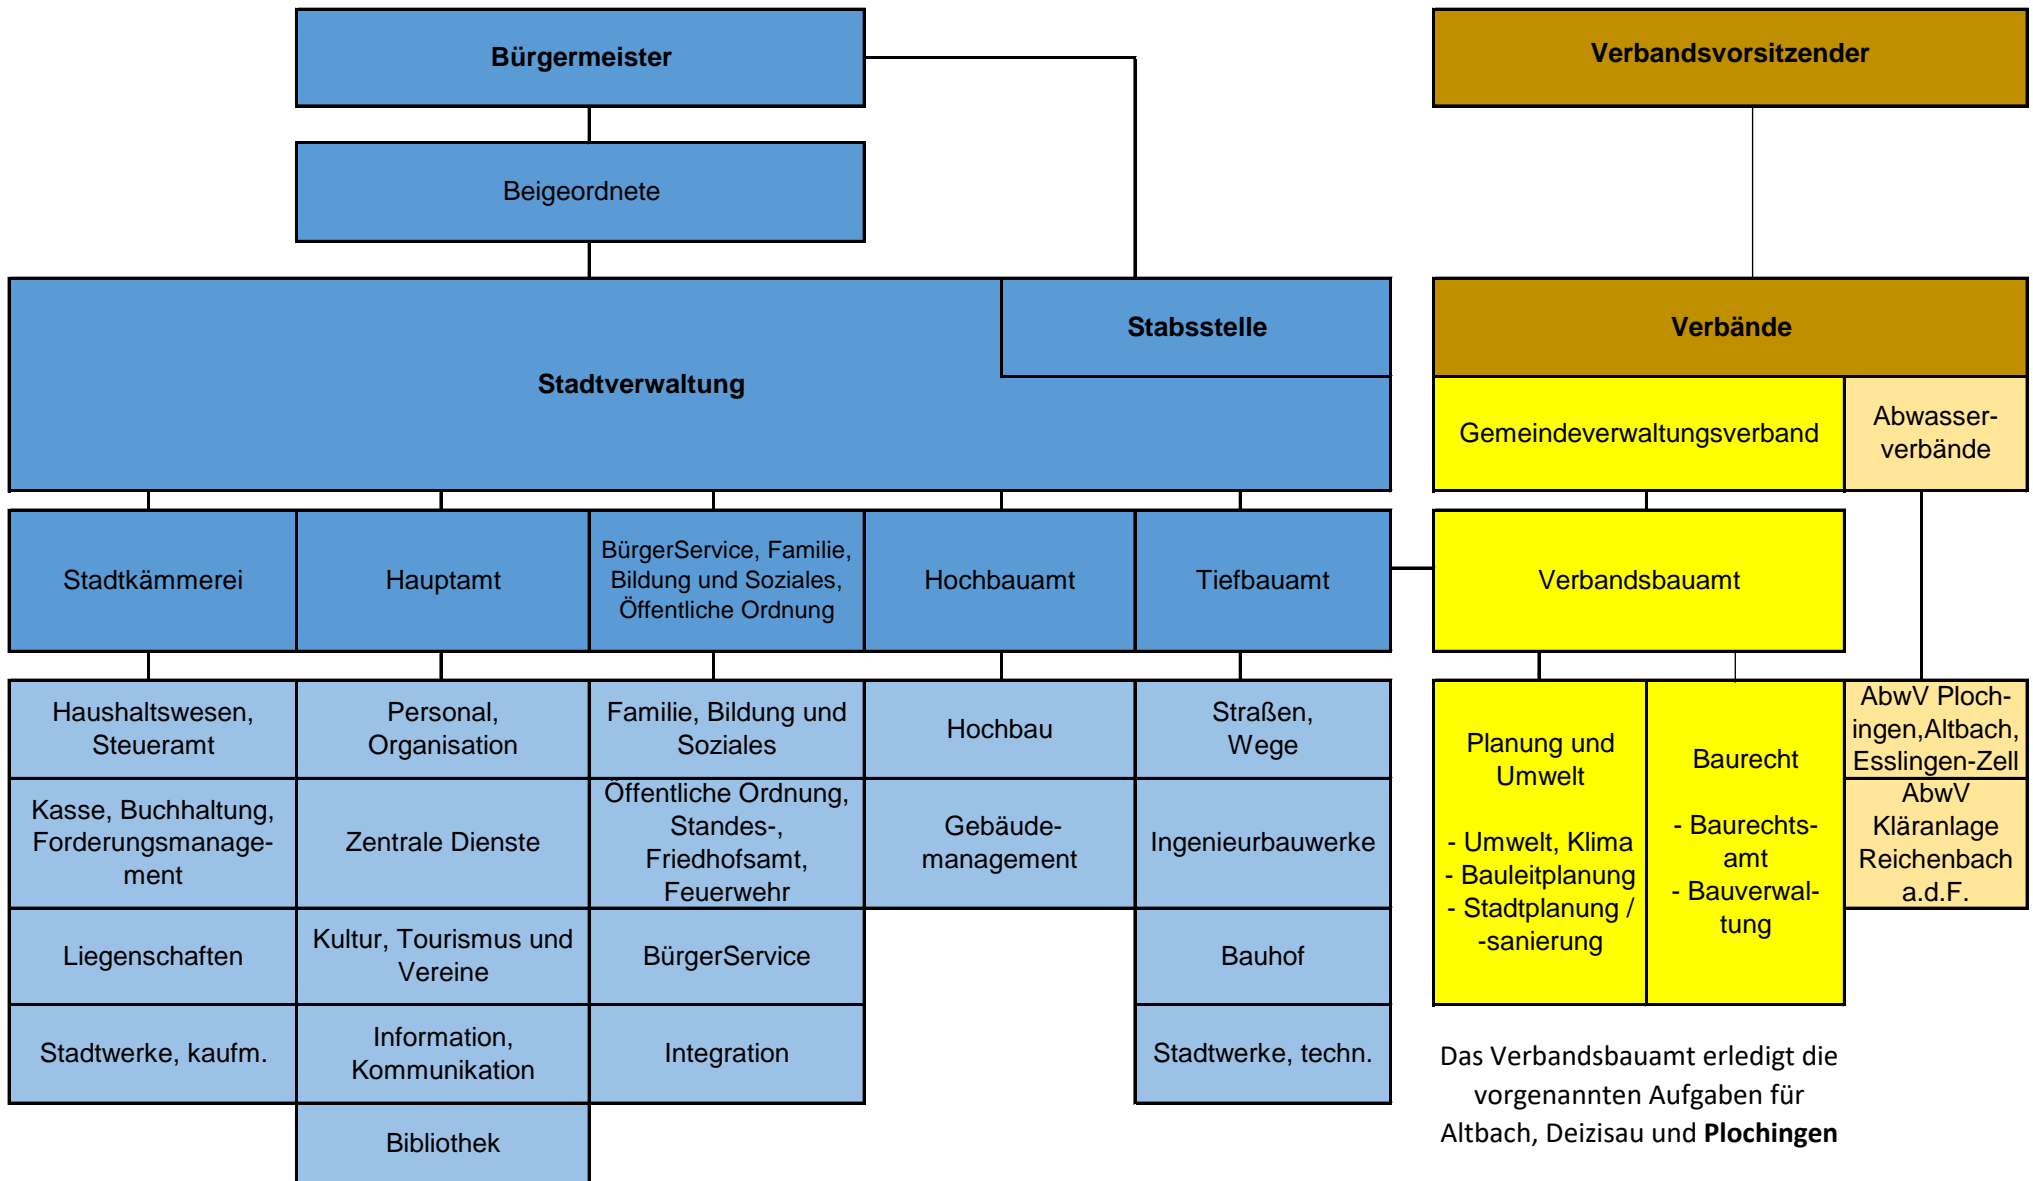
Bürgermeister

Beigeordnete

Stadtverwaltung

Stabsstelle

Verbandsvorsitzender

Verbände

Gemeindeverwaltungsverband

Abwasserverbände

Stadtkämmerei

Hauptamt

BürgerService, Familie, Bildung und Soziales, Öffentliche Ordnung

Hochbauamt

Tiefbauamt

Verbandsbauamt

Haushaltswesen, Steueramt

Kasse, Buchhaltung, Forderungsmanagement

Liegenschaften

Stadtwerke, kaufm.

Personal, Organisation

Zentrale Dienste

Kultur, Tourismus und Vereine

Information, Kommunikation

Bibliothek

Familie, Bildung und Soziales

Öffentliche Ordnung, Standes-, Friedhofsamt, Feuerwehr

BürgerService

Integration

Hochbau

Gebäudemanagement

Straßen, Wege

Ingenieurbauwerke

Bauhof

Stadtwerke, techn.

Planung und Umwelt

- Umwelt, Klima
- Bauleitplanung
- Stadtplanung / -sanierung

Baurecht

- Baurechtsamt
- Bauverwaltung

AbwV Plochingen,Altbach, Esslingen-Zell

AbwV Kläranlage Reichenbach a.d.F.

Das Verbandsbauamt erledigt die vorgenannten Aufgaben für Altbach, Deizisau und **Plochingen**